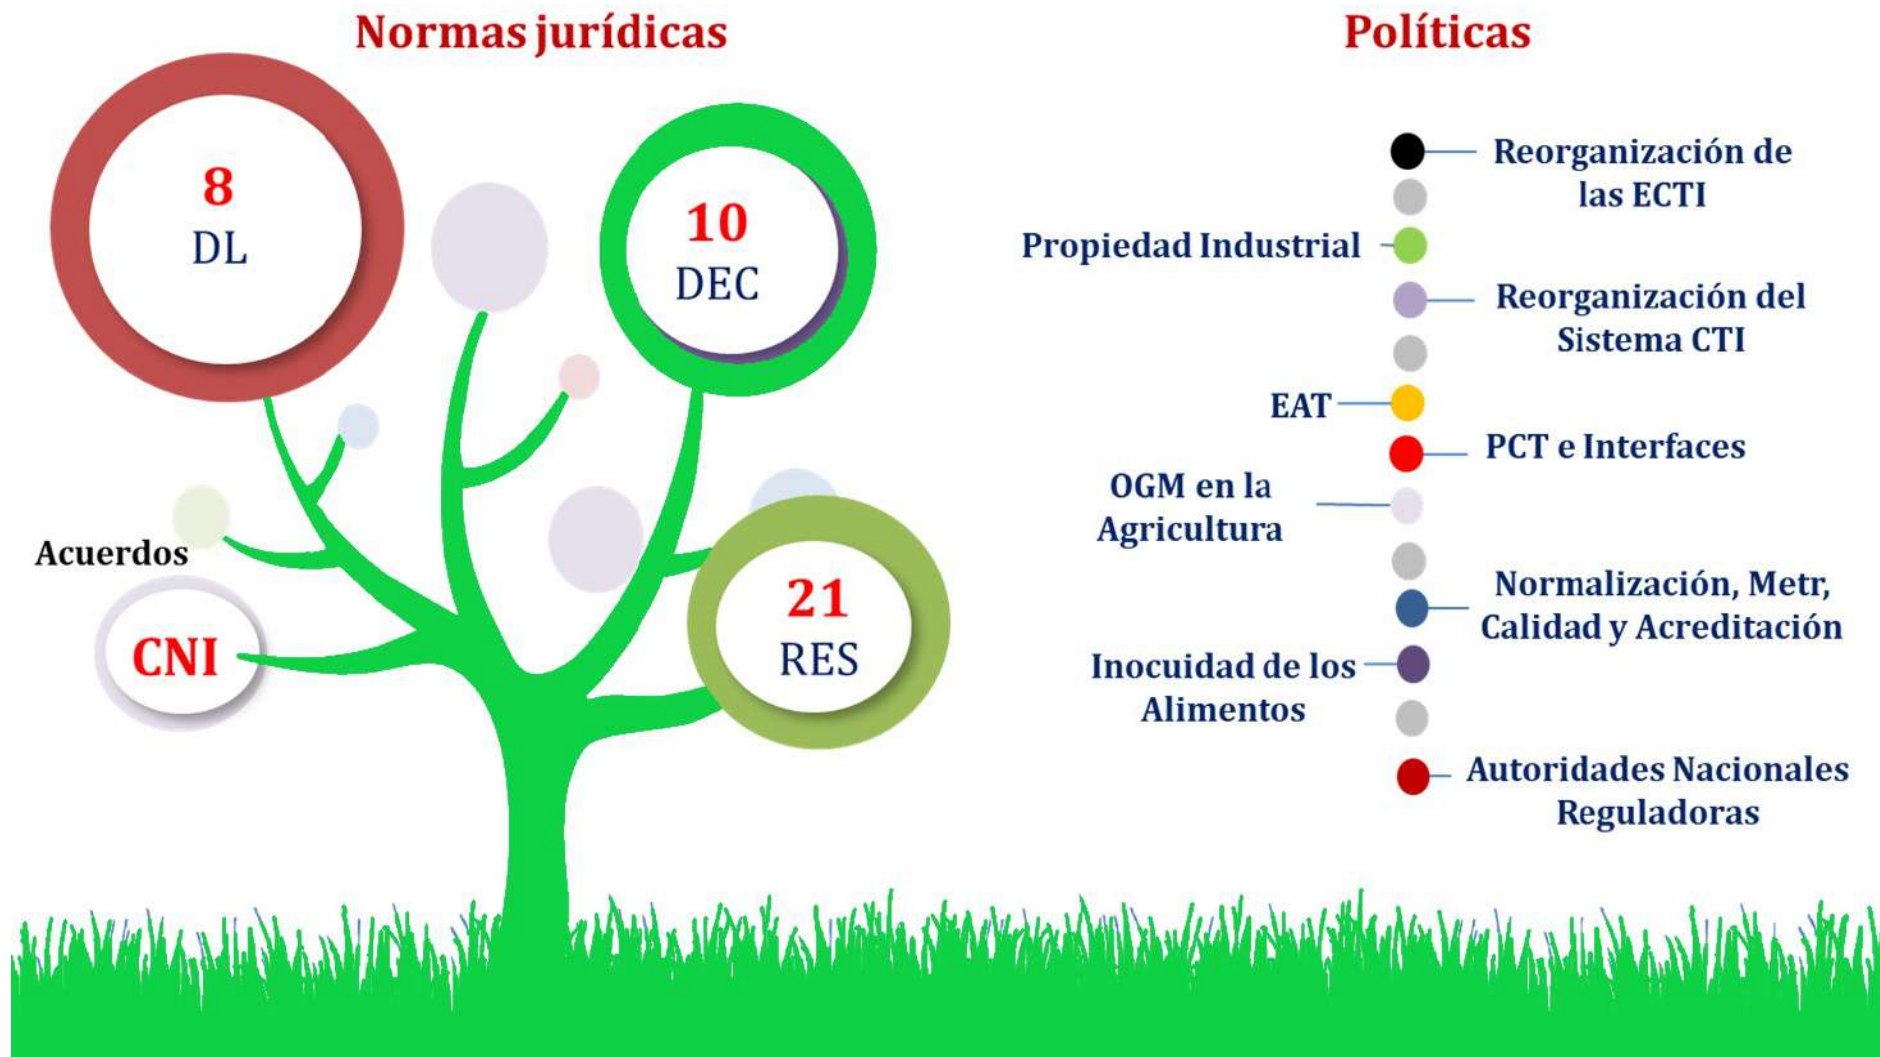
Normas jurídicas

8
DL

10
DEC

Acuerdos

CNI

21
RES

Políticas

Reorganización de las ECTI

Propiedad Industrial

Reorganización del Sistema CTI

EAT

PCT e Interfaces

OGM en la Agricultura

Normalización, Metr, Calidad y Acreditación

Inocuidad de los Alimentos

Autoridades Nacionales Reguladoras